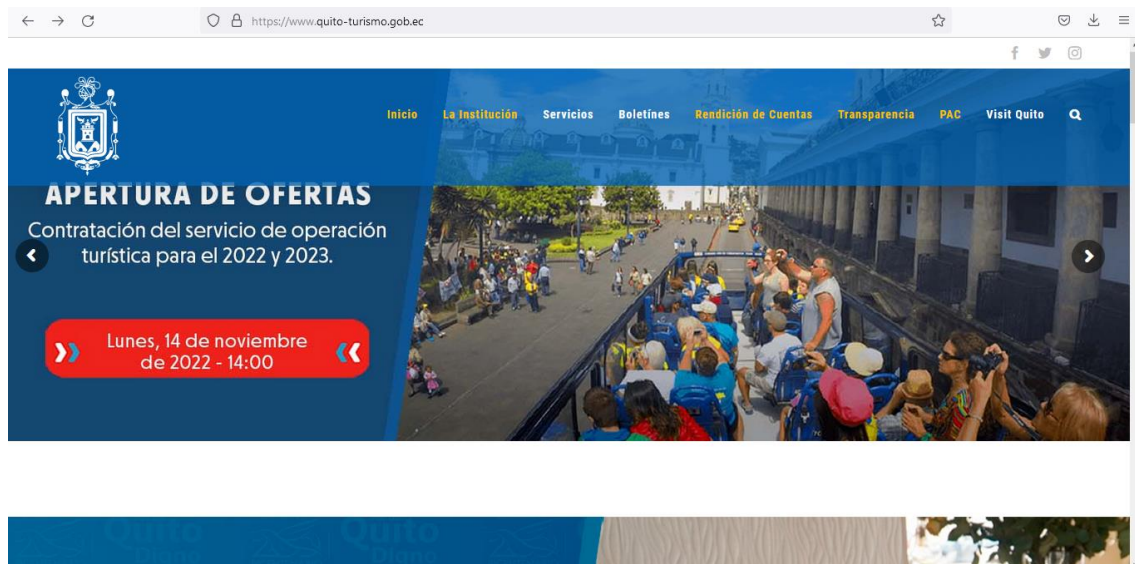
https://www.quito-turismo.gob.ec

Inicio La Institución Servicios Boletines Rendición de Cuentas Transparencia PAC Visit Quito

APERTURA DE OFERTAS

Contratación del servicio de operación turística para el 2022 y 2023.

Lunes, 14 de noviembre de 2022 - 14:00

Quito Quito